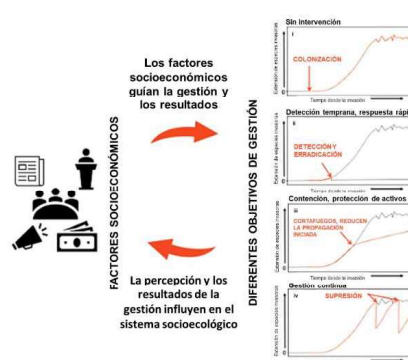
Los factores socioeconómicos guían la gestión y los resultados

FACTORES SOCIOECONÓMICOS

La percepción y los resultados de la gestión influyen en el sistema socioecológico

DIFERENTES OBJETIVOS DE GESTIÓN

Sin intervención
i
COLONIZACIÓN
Extensión de especies invasoras
Tiempo desde la invasión

Detección temprana, respuesta rápi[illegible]
ii
DETECCIÓN Y ERRADICACIÓN
Extensión de especies invasoras
Tiempo desde la invasión

Contención, protección de activos
iii
CORTAFUEGOS, REDUCEN LA PROPAGACIÓN INICIADA
Extensión de especies invasoras
Tiempo desde la invasión

Gestión continua
iv
SUPRESIÓN
Extensión de especies invasoras